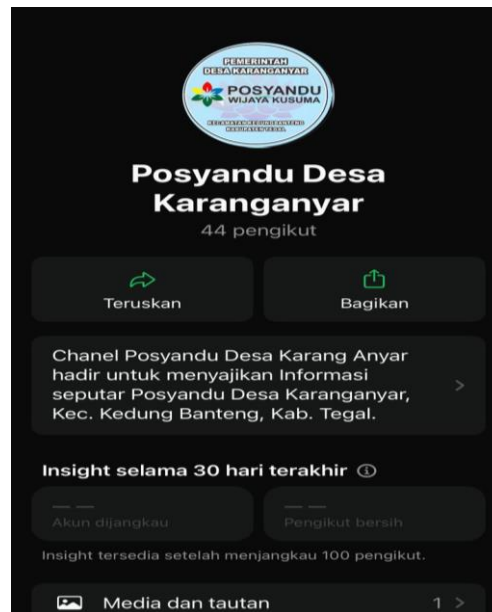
PEMERINTAH
DESA KARANGANYAR
POSYANDU
WIJAYA KUSUMA
KECAMATAN KEDUNGBANTENG
KABUPATEN TEGAL

Posyandu Desa Karanganyar
44 pengikut

Teruskan
Bagikan

Chanel Posyandu Desa Karang Anyar hadir untuk menyajikan Informasi seputar Posyandu Desa Karanganyar, Kec. Kedung Banteng, Kab. Tegal.

Insight selama 30 hari terakhir

— —
Akun dijangkau
— —
Pengikut bersih

Insight tersedia setelah menjangkau 100 pengikut.

Media dan tautan
1